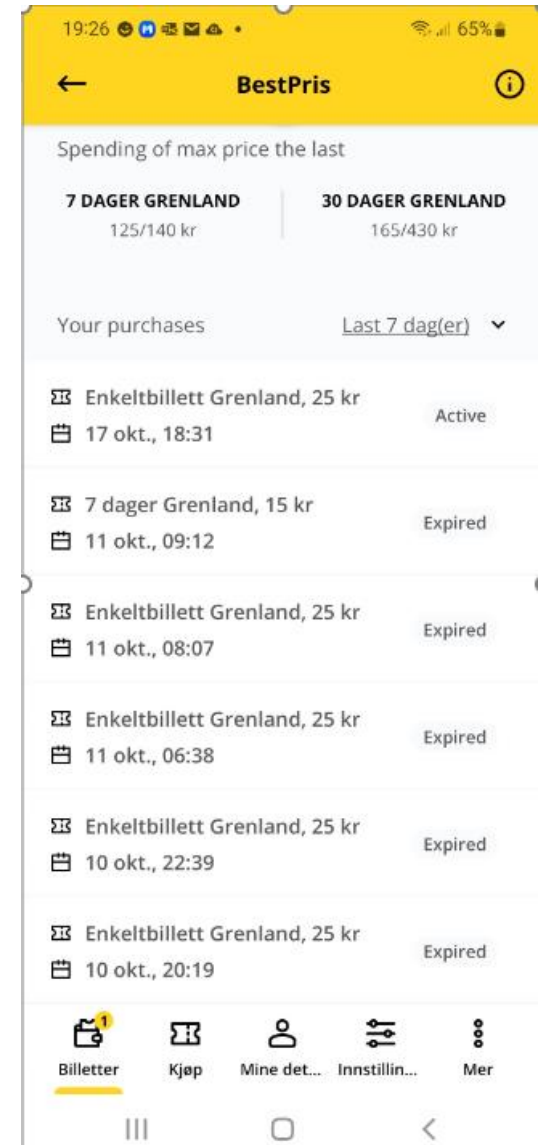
19:26 65%

BestPris

Spending of max price the last

7 DAGER GRENLAND
125/140 kr

30 DAGER GRENLAND
165/430 kr

Your purchases Last 7 dag(er)

Enkeltbillett Grenland, 25 kr
17 okt., 18:31
Active

7 dager Grenland, 15 kr
11 okt., 09:12
Expired

Enkeltbillett Grenland, 25 kr
11 okt., 08:07
Expired

Enkeltbillett Grenland, 25 kr
11 okt., 06:38
Expired

Enkeltbillett Grenland, 25 kr
10 okt., 22:39
Expired

Enkeltbillett Grenland, 25 kr
10 okt., 20:19
Expired

1
Billetter Kjøp Mine det... Innstillin... Mer